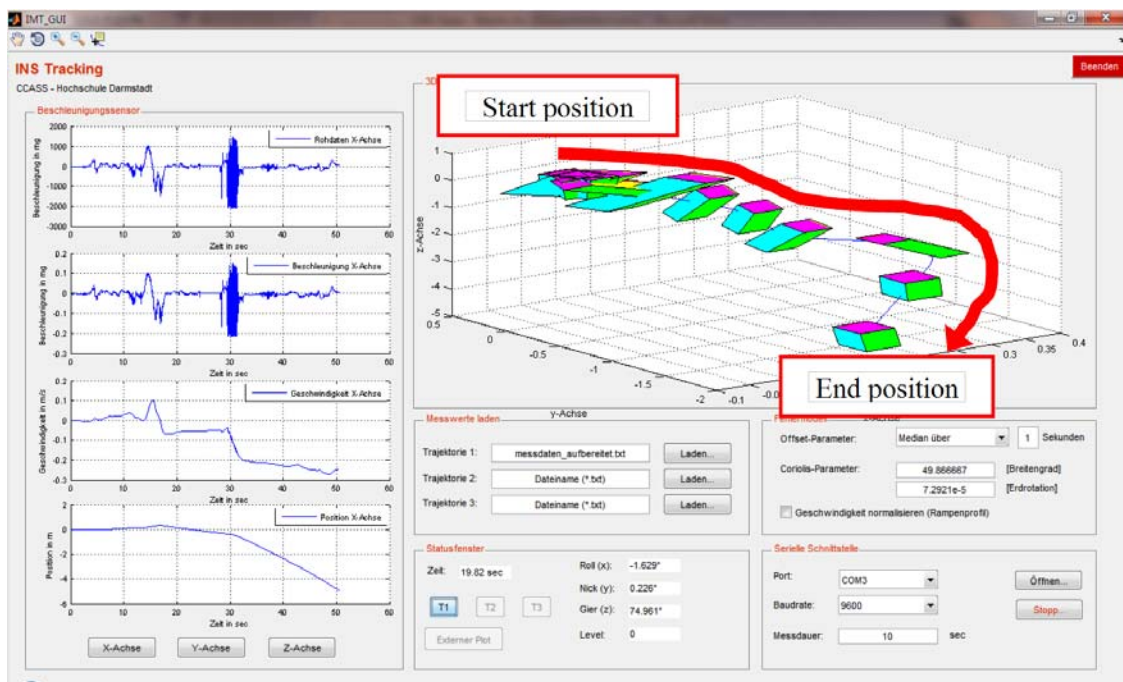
IMT_GUI

INS Tracking
CCASS - Hochschule Darmstadt

Beenden

Beschleunigungssensor

Rohdaten X-Achse
Beschleunigung in mg
2000 1000 0 -1000 -2000 -3000
0 10 20 30 40 50 60
Zeit in sec

Beschleunigung X-Achse
Beschleunigung in mg
0.2 0.1 0 -0.1 -0.2 -0.3
0 10 20 30 40 50 60
Zeit in sec

Geschwindigkeit X-Achse
Geschwindigkeit in m/s
0.2 0.1 0 -0.1 -0.2 -0.3
0 10 20 30 40 50 60
Zeit in sec

Position X-Achse
Position in m
2 0 -2 -4 -6
0 10 20 30 40 50 60
Zeit in sec

X-Achse Y-Achse Z-Achse

3D

Start position

z-Achse
1 0 -1 -2 -3 -4 -5
0.5 0 -0.5 -1 -1.5 -2
y-Achse
-0.1 0.3 0.35 0.4

End position

Messwerte laden
Trajektorie 1: messdaten_aufbereitet.txt Laden...
Trajektorie 2: Dateiname (*.txt) Laden...
Trajektorie 3: Dateiname (*.txt) Laden...

Fehlermodell
Offset-Parameter: Median über 1 Sekunden
Coriolis-Parameter: 49.866687 [Breitengrad]
7.2921e-5 [Erdrotation]
Geschwindigkeit normalisieren (Rampenprofil)

Statusfenster
Zeit: 19.82 sec
Roll (x): -1.629°
Nick (y): 0.226°
Gier (z): 74.961°
Level: 0
T1 T2 T3
Externer Plot

Serielle Schnittstelle
Port: COM3 Öffnen...
Baudrate: 9600 Stopp...
Messdauer: 10 sec